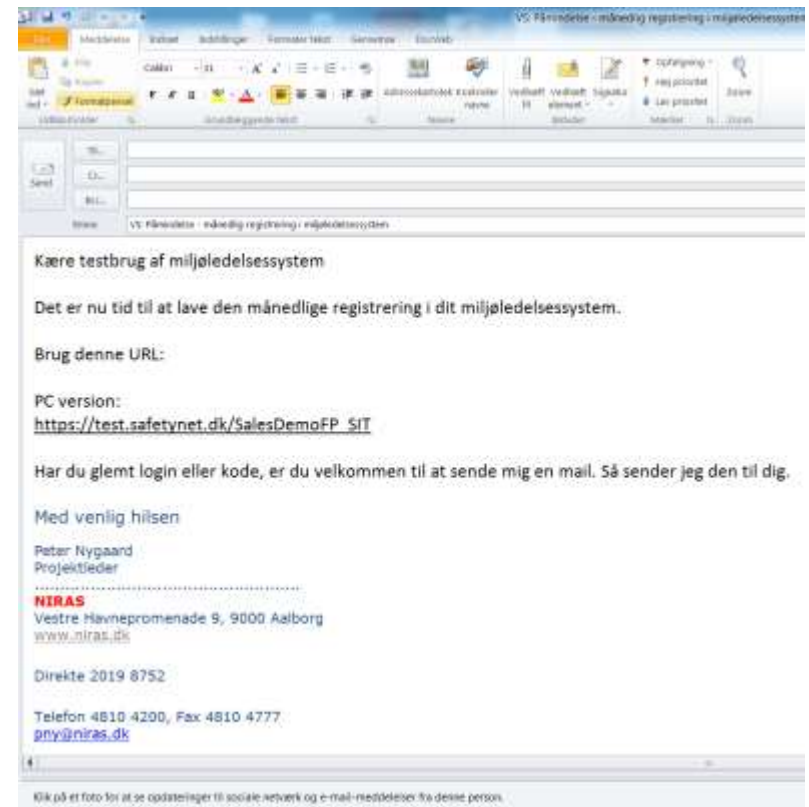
VS: Påmindelse - månedlig registrering i miljøledelsessystem

Filer Meddelelse Indsæt Indstillinger Formater tekst Gennemse

Sæt ind Klip Kopier Formatpensel Calibri 11 Adressekartotek Kontroller navne Vedhæft fil Vedhæft element Signatur Opfølgning Høj prioritet Lav prioritet Zoom
Udklipsholder Grundlæggende tekst Navne Medtag Mærker Zoom

Send
Til...
Cc...
Bcc...
Emne: VS: Påmindelse - månedlig registrering i miljøledelsessystem

Kære testbrug af miljøledelsessystem

Det er nu tid til at lave den månedlige registrering i dit miljøledelsessystem.

Brug denne URL:

PC version:
https://test.safetynet.dk/SalesDemoFP_SIT

Har du glemt login eller kode, er du velkommen til at sende mig en mail. Så sender jeg den til dig.

Med venlig hilsen

Peter Nygaard
Projektleder
..............................................
NIRAS
Vestre Havnepromenade 9, 9000 Aalborg
www.niras.dk

Direkte 2019 8752

Telefon 4810 4200, Fax 4810 4777
pny@niras.dk

Klik på et foto for at se opdateringer til sociale netværk og e-mail-meddelelser fra denne person.